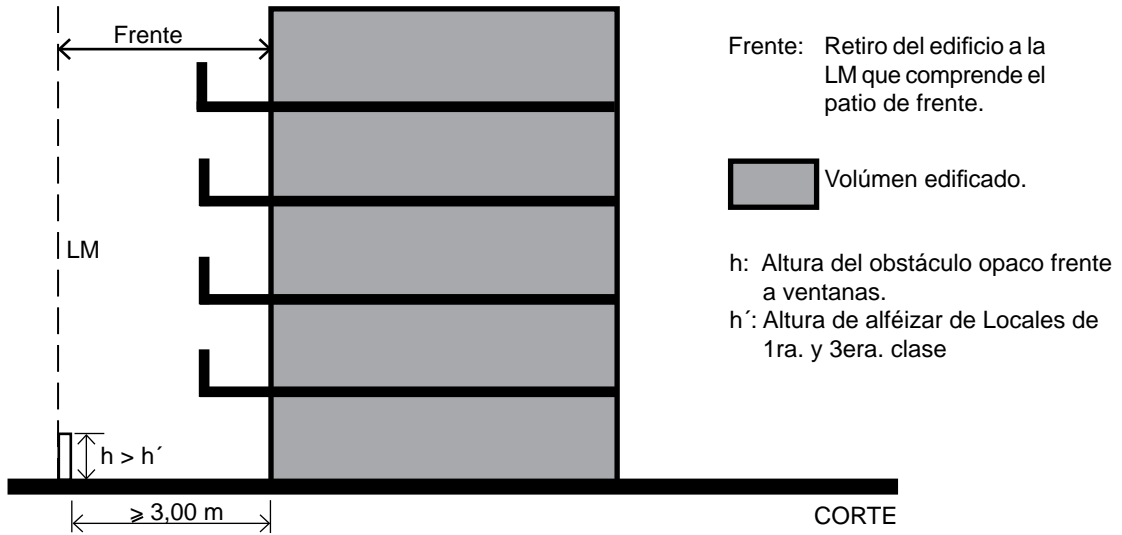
Frente

LM

h > h´

⩾ 3,00 m

Frente: Retiro del edificio a la LM que comprende el patio de frente.

Volúmen edificado.

h: Altura del obstáculo opaco frente a ventanas.

h´: Altura de alféizar de Locales de 1ra. y 3era. clase

CORTE